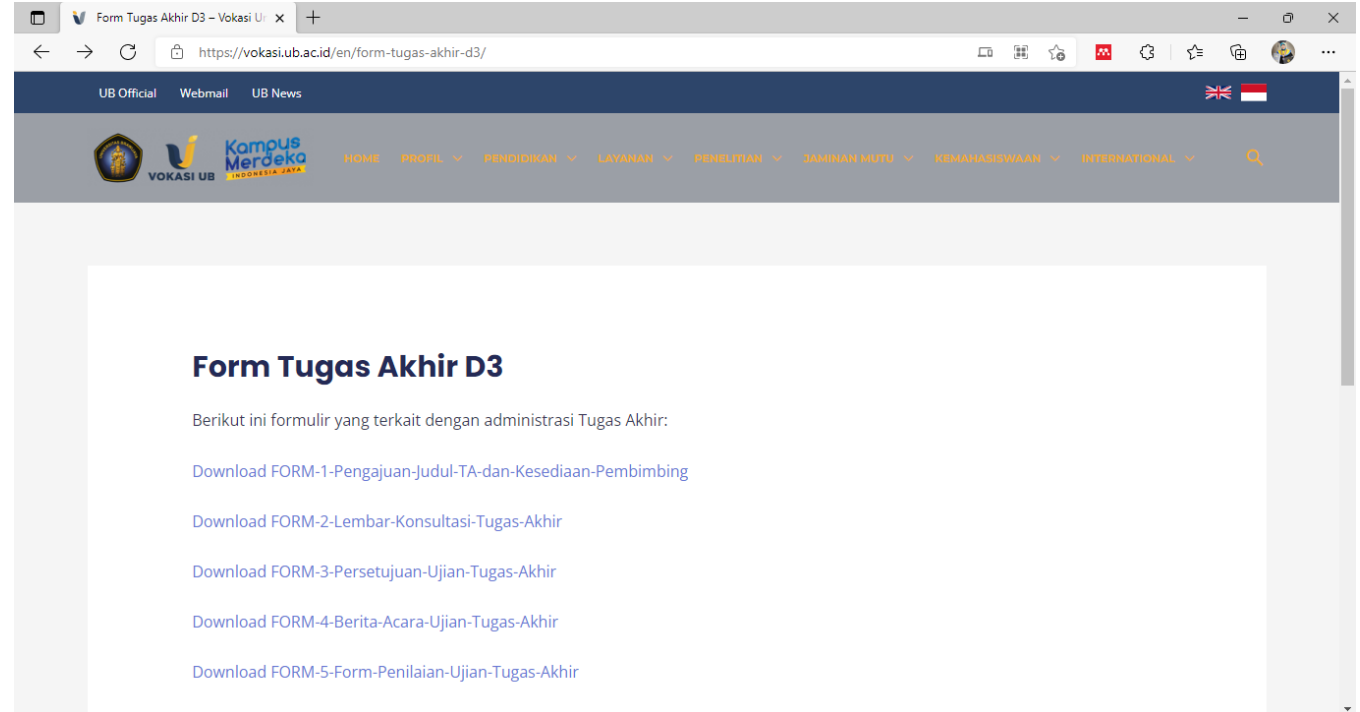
Form Tugas Akhir D3 – Vokasi U

https://vokasi.ub.ac.id/en/form-tugas-akhir-d3/

UB Official Webmail UB News

VOKASI UB Kampus Merdeka INDONESIA JAYA

HOME PROFIL PENDIDIKAN LAYANAN PENELITIAN JAMINAN MUTU KEMAHASISWAAN INTERNATIONAL

Form Tugas Akhir D3

Berikut ini formulir yang terkait dengan administrasi Tugas Akhir:

Download FORM-1-Pengajuan-Judul-TA-dan-Kesediaan-Pembimbing

Download FORM-2-Lembar-Konsultasi-Tugas-Akhir

Download FORM-3-Persetujuan-Ujian-Tugas-Akhir

Download FORM-4-Berita-Acara-Ujian-Tugas-Akhir

Download FORM-5-Form-Penilaian-Ujian-Tugas-Akhir